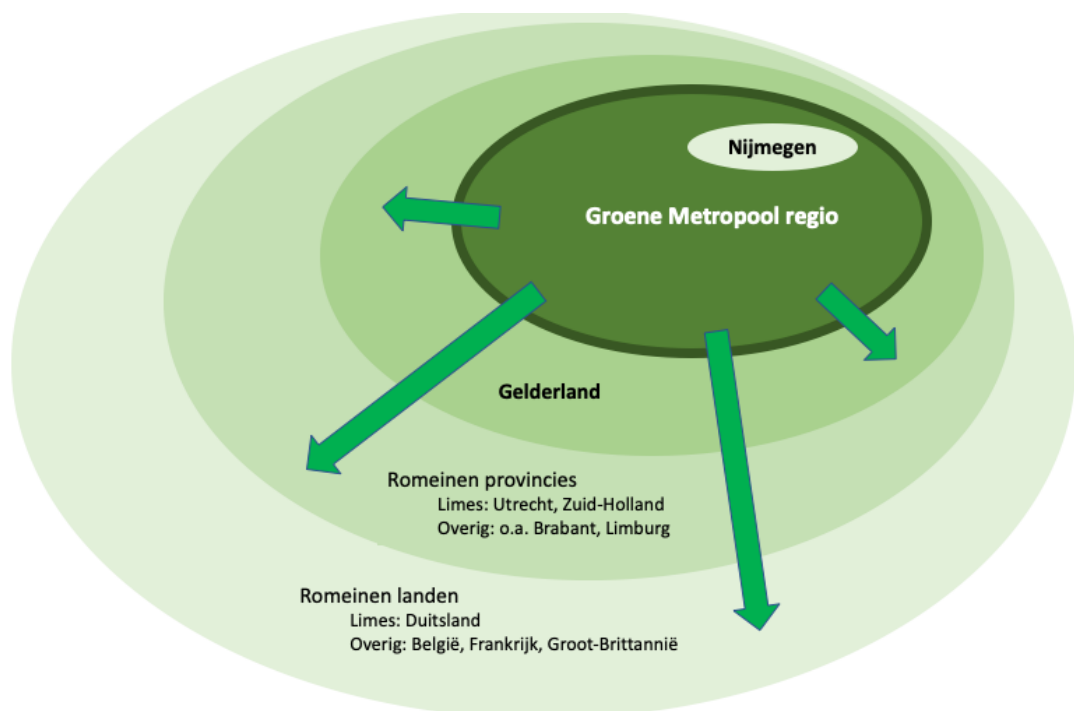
Nijmegen

Groene Metropool regio

Gelderland

Romeinen provincies
Limes: Utrecht, Zuid-Holland
Overig: o.a. Brabant, Limburg

Romeinen landen
Limes: Duitsland
Overig: België, Frankrijk, Groot-Brittannië